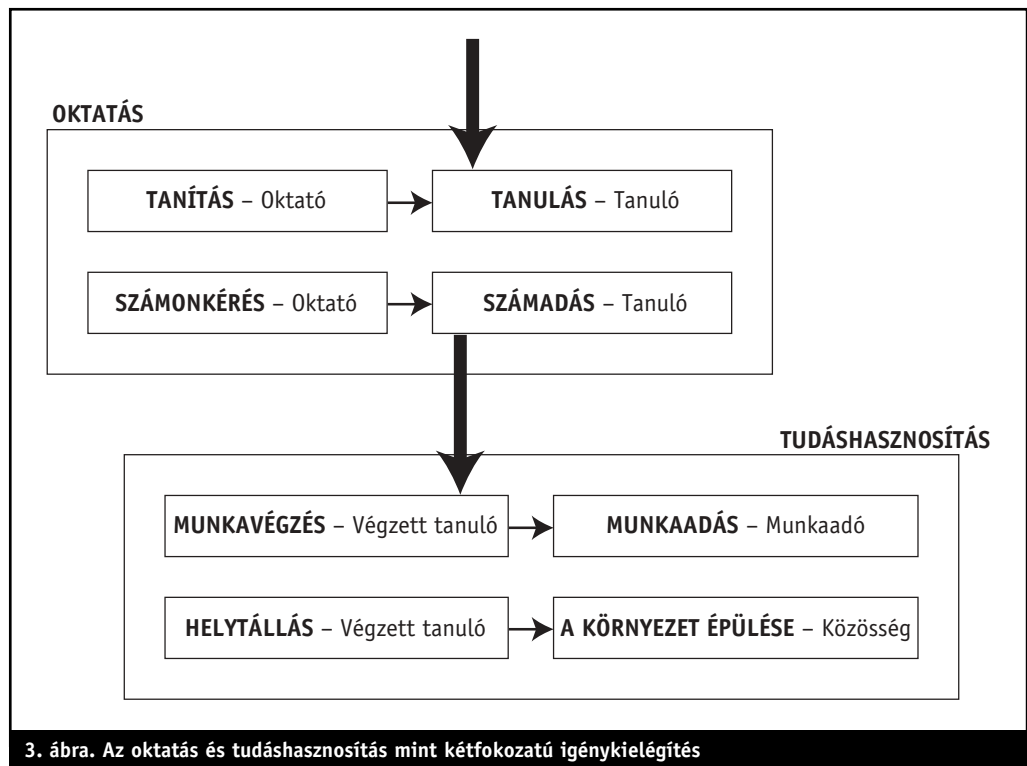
OKTATÁS

TANÍTÁS – Oktató

TANULÁS – Tanuló

SZÁMONKÉRÉS – Oktató

SZÁMADÁS – Tanuló

TUDÁSHASZNOSÍTÁS

MUNKAVÉGZÉS – Végzett tanuló

MUNKAADÁS – Munkaadó

HELYTÁLLÁS – Végzett tanuló

A KÖRNYEZET ÉPÜLÉSE – Közösség

3. ábra. Az oktatás és tudáshasznosítás mint kétfokozatú igénykielégítés